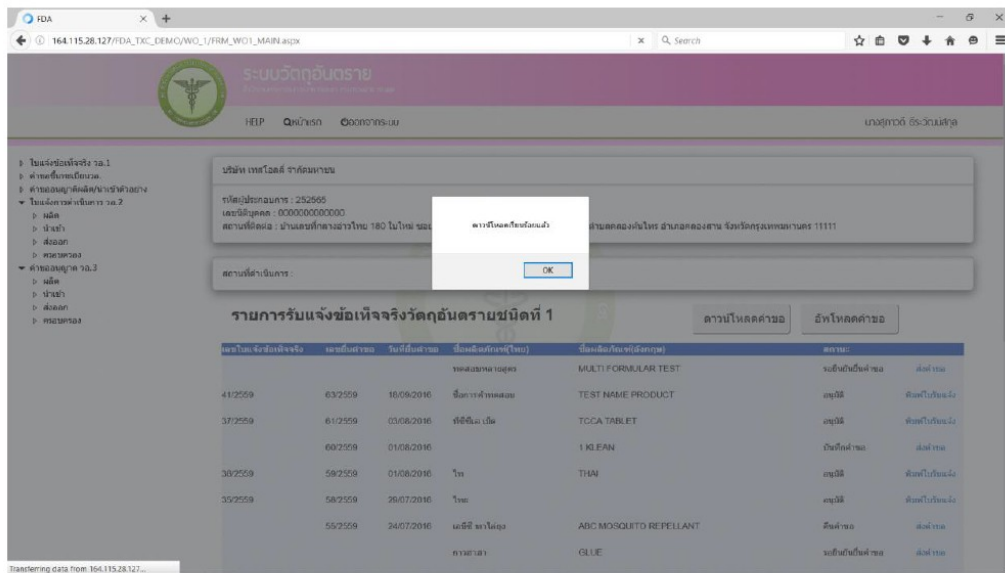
FDA

164.115.28.127/FDA_TXC_DEMO/WO_1/FRM_WO1_MAIN.aspx

Search

ระบบวัตถุอันตราย

HELP หน้าแรก ออกจากระบบ

นางสุภาวดี ธีระวัฒนสกุล

ใบแจ้งข้อเท็จจริง วอ.1
คำขอขึ้นทะเบียนวอ.
คำขออนุญาตผลิต/นำเข้าตัวอย่าง
ใบแจ้งการดำเนินการ วอ.2
ผลิต
นำเข้า
ส่งออก
ครอบครอง
คำขออนุญาต วอ.3
ผลิต
นำเข้า
ส่งออก
ครอบครอง

บริษัท เทสโอลดี ราคัสมาเซน

รหัสผู้ประกอบการ : 252665
เลขนิติบุคคล : 0000000000000
สถานที่ติดต่อ : บ้านเลขที่กลางอาวไทย 180 ในไทย ซอย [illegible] ตำบลคลองต้นไทร อำเภอคลองสาน จังหวัดกรุงเทพมหานคร 11111

ดาวน์โหลดเรียบร้อยแล้ว

OK

สถานที่ดำเนินการ :

รายการรับแจ้งข้อเท็จจริงวัตถุอันตรายชนิดที่ 1

ดาวน์โหลดคำขอ

อัพโหลดคำขอ

| เลขใบแจ้งข้อเท็จจริง | เลขยื่นคำขอ | วันที่ยื่นคำขอ | ชื่อผลิตภัณฑ์(ไทย) | ชื่อผลิตภัณฑ์(อังกฤษ) | สถานะ | |
|---|---|---|---|---|---|---|
| | | | ทดสอบหลายสูตร | MULTI FORMULAR TEST | ระหว่างยื่นคำขอ | ส่งคำขอ |
| 41/2559 | 63/2559 | 16/09/2016 | ชื่อการค้าทดสอบ | TEST NAME PRODUCT | อนุมัติ | พิมพ์ใบรับแจ้ง |
| 37/2559 | 61/2559 | 03/08/2016 | ทีซีซีเอ เม็ด | TCCA TABLET | อนุมัติ | พิมพ์ใบรับแจ้ง |
| | 60/2559 | 01/08/2016 | | 1 KLEAN | บันทึกคำขอ | ส่งคำขอ |
| 38/2559 | 59/2559 | 01/08/2016 | ไทย | THAI | อนุมัติ | พิมพ์ใบรับแจ้ง |
| 35/2559 | 58/2559 | 29/07/2016 | ไทย | | อนุมัติ | พิมพ์ใบรับแจ้ง |
| | 55/2559 | 24/07/2016 | เอบีซี ทากันยุง | ABC MOSQUITO REPELLANT | คืนคำขอ | ส่งคำขอ |
| | | | กาวทาสา | GLUE | ระหว่างยื่นคำขอ | ส่งคำขอ |

Transferring data from 164.115.28.127...